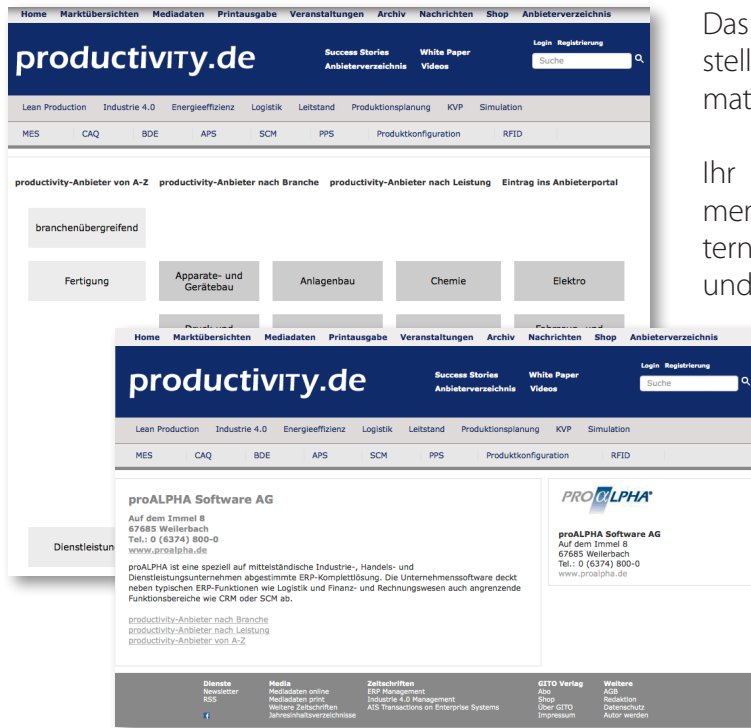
Home Marktübersichten Mediadaten Printausgabe Veranstaltungen Archiv Nachrichten Shop Anbieterverzeichnis

productivITy.de

Success Stories White Paper
Anbieterverzeichnis Videos

Login Registrierung
Suche

Lean Production Industrie 4.0 Energieeffizienz Logistik Leitstand Produktionsplanung KVP Simulation

MES CAQ BDE APS SCM PPS Produktkonfiguration RFID

productivity-Anbieter von A-Z productivity-Anbieter nach Branche productivity-Anbieter nach Leistung Eintrag ins Anbieterportal

branchenübergreifend

Fertigung

Apparate- und Gerätebau

Anlagenbau

Chemie

Elektro

Druck und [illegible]

Fahrzeug- und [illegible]

Dienstleistung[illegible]

Home Marktübersichten Mediadaten Printausgabe Veranstaltungen Archiv Nachrichten Shop Anbieterverzeichnis

productivITy.de

Success Stories White Paper
Anbieterverzeichnis Videos

Login Registrierung
Suche

Lean Production Industrie 4.0 Energieeffizienz Logistik Leitstand Produktionsplanung KVP Simulation

MES CAQ BDE APS SCM PPS Produktkonfiguration RFID

proALPHA Software AG

Auf dem Immel 8
67685 Weilerbach
Tel.: 0 (6374) 800-0
www.proalpha.de

proALPHA ist eine speziell auf mittelständische Industrie-, Handels- und Dienstleistungsunternehmen abgestimmte ERP-Komplettlösung. Die Unternehmenssoftware deckt neben typischen ERP-Funktionen wie Logistik und Finanz- und Rechnungswesen auch angrenzende Funktionsbereiche wie CRM oder SCM ab.

productivity-Anbieter nach Branche
productivity-Anbieter nach Leistung
productivity-Anbieter von A-Z

PROALPHA

proALPHA Software AG
Auf dem Immel 8
67685 Weilerbach
Tel.: 0 (6374) 800-0
www.proalpha.de

Dienste
Newsletter
RSS

Media
Mediadaten online
Mediadaten print
Weitere Zeitschriften
Jahresinhaltsverzeichnisse

Zeitschriften
ERP Management
Industrie 4.0 Management
AIS Transactions on Enterprise Systems

GITO Verlag
Abo
Shop
Über GITO
Impressum

Weitere
AGB
Redaktion
Datenschutz
Autor werden

Das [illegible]
stell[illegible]
mat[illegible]

Ihr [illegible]
mer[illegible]
tern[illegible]
und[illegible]